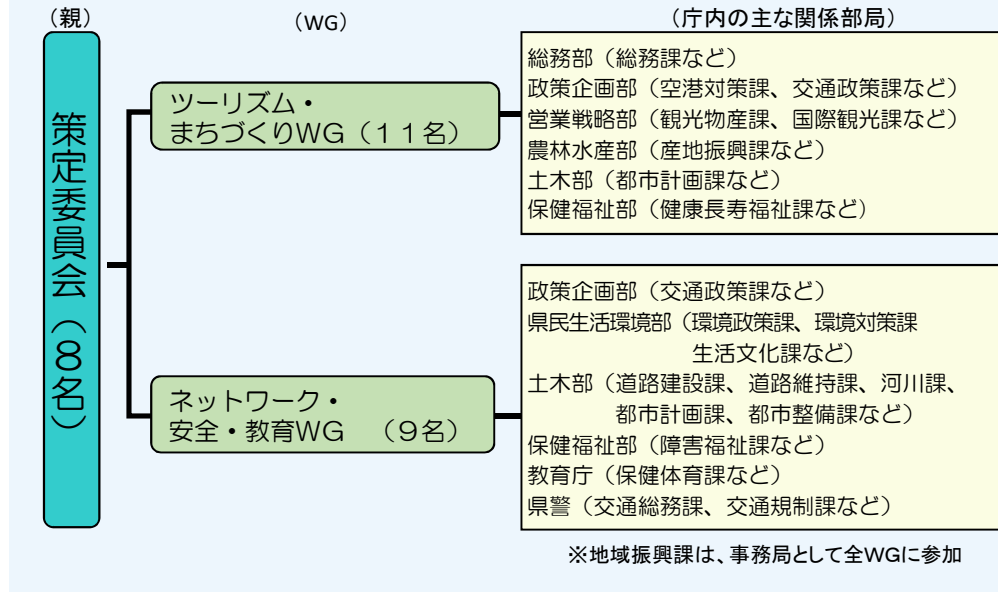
（親）

策定委員会（８名）

（WG）

ツーリズム・
まちづくりWG（１１名）

ネットワーク・
安全・教育WG　（９名）

（庁内の主な関係部局）

総務部（総務課など）
政策企画部（空港対策課、交通政策課など）
営業戦略部（観光物産課、国際観光課など）
農林水産部（産地振興課など）
土木部（都市計画課など）
保健福祉部（健康長寿福祉課など）

政策企画部（交通政策課など）
県民生活環境部（環境政策課、環境対策課
生活文化課など）
土木部（道路建設課、道路維持課、河川課、
都市計画課、都市整備課など）
保健福祉部（障害福祉課など）
教育庁（保健体育課など）
県警（交通総務課、交通規制課など）

※地域振興課は、事務局として全WGに参加